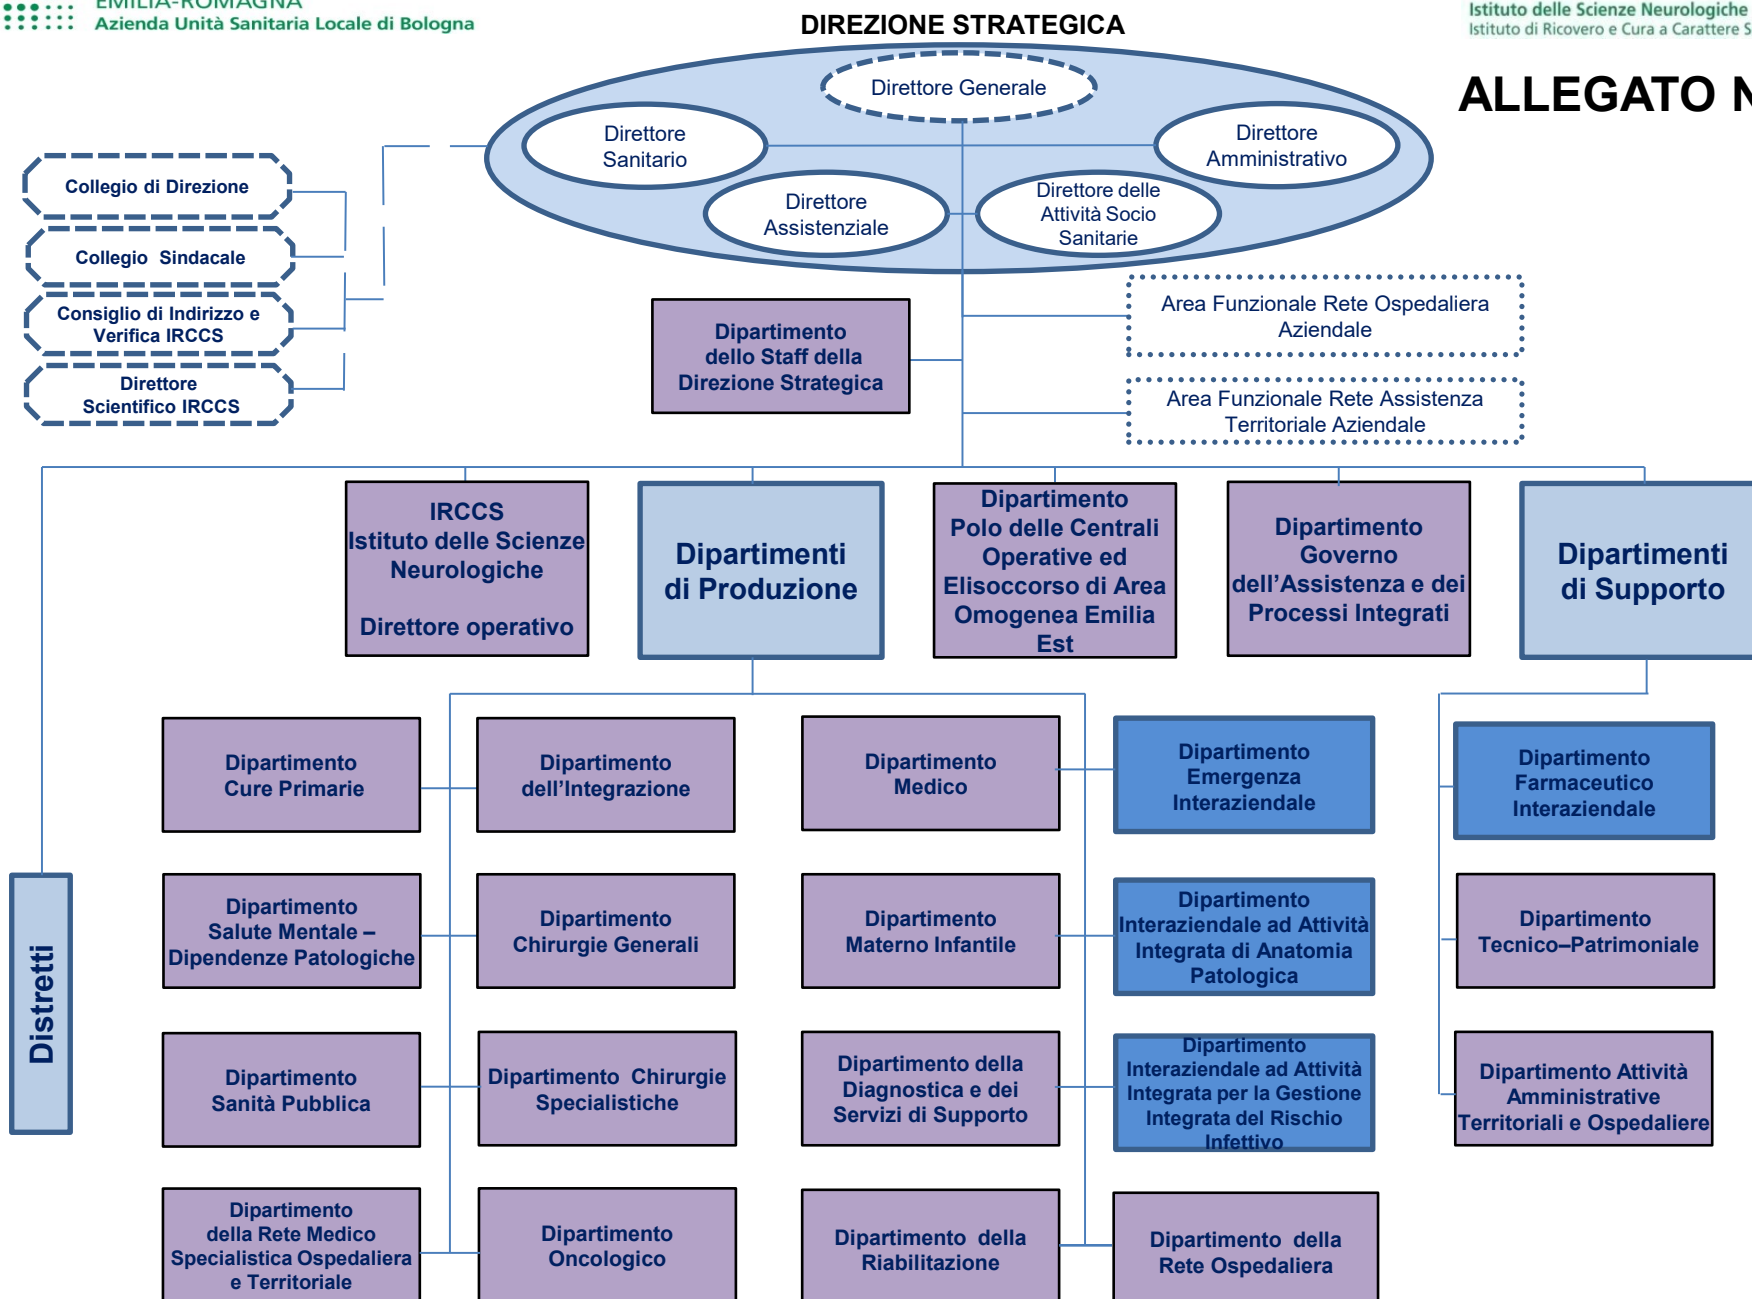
EMILIA-ROMAGNA
Azienda Unità Sanitaria Locale di Bologna

DIREZIONE STRATEGICA

Istituto delle Scienze Neurologiche
Istituto di Ricovero e Cura a Carattere S

ALLEGATO N

Direttore Generale

Direttore Sanitario

Direttore Amministrativo

Direttore Assistenziale

Direttore delle Attività Socio Sanitarie

Collegio di Direzione

Collegio Sindacale

Consiglio di Indirizzo e Verifica IRCCS

Direttore Scientifico IRCCS

Dipartimento dello Staff della Direzione Strategica

Area Funzionale Rete Ospedaliera Aziendale

Area Funzionale Rete Assistenza Territoriale Aziendale

IRCCS Istituto delle Scienze Neurologiche

Direttore operativo

Dipartimenti di Produzione

Dipartimento Polo delle Centrali Operative ed Elisoccorso di Area Omogenea Emilia Est

Dipartimento Governo dell'Assistenza e dei Processi Integrati

Dipartimenti di Supporto

Distretti

Dipartimento Cure Primarie

Dipartimento dell'Integrazione

Dipartimento Medico

Dipartimento Emergenza Interaziendale

Dipartimento Farmaceutico Interaziendale

Dipartimento Salute Mentale – Dipendenze Patologiche

Dipartimento Chirurgie Generali

Dipartimento Materno Infantile

Dipartimento Interaziendale ad Attività Integrata di Anatomia Patologica

Dipartimento Tecnico–Patrimoniale

Dipartimento Sanità Pubblica

Dipartimento Chirurgie Specialistiche

Dipartimento della Diagnostica e dei Servizi di Supporto

Dipartimento Interaziendale ad Attività Integrata per la Gestione Integrata del Rischio Infettivo

Dipartimento Attività Amministrative Territoriali e Ospedaliere

Dipartimento della Rete Medico Specialistica Ospedaliera e Territoriale

Dipartimento Oncologico

Dipartimento della Riabilitazione

Dipartimento della Rete Ospedaliera